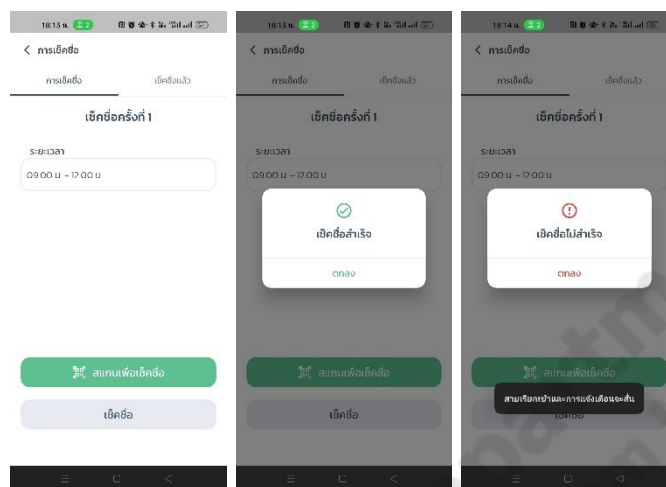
18:15 น. 
< การเช็คชื่อ
การเช็คชื่อ
เช็คชื่อแล้ว
เช็คชื่อครั้งที่ 1
ระยะเวลา
09.00 น. - 12.00 น.
สแกนเพื่อเช็คชื่อ
เช็คชื่อ

18:15 น.
< การเช็คชื่อ
การเช็คชื่อ
เช็คชื่อแล้ว
เช็คชื่อครั้งที่ 1
ระยะเวลา
09.00 น. - 12.00 น.
เช็คชื่อสำเร็จ
ตกลง
สแกนเพื่อเช็คชื่อ
เช็คชื่อ

18:14 น.
< การเช็คชื่อ
การเช็คชื่อ
เช็คชื่อแล้ว
เช็คชื่อครั้งที่ 1
ระยะเวลา
09.00 น. - 12.00 น.
เช็คชื่อไม่สำเร็จ
ตกลง
สแกนเพื่อเช็คชื่อ
สามเรียกเข้าและการแจ้งเตือนจะสั่น
เช็คชื่อ